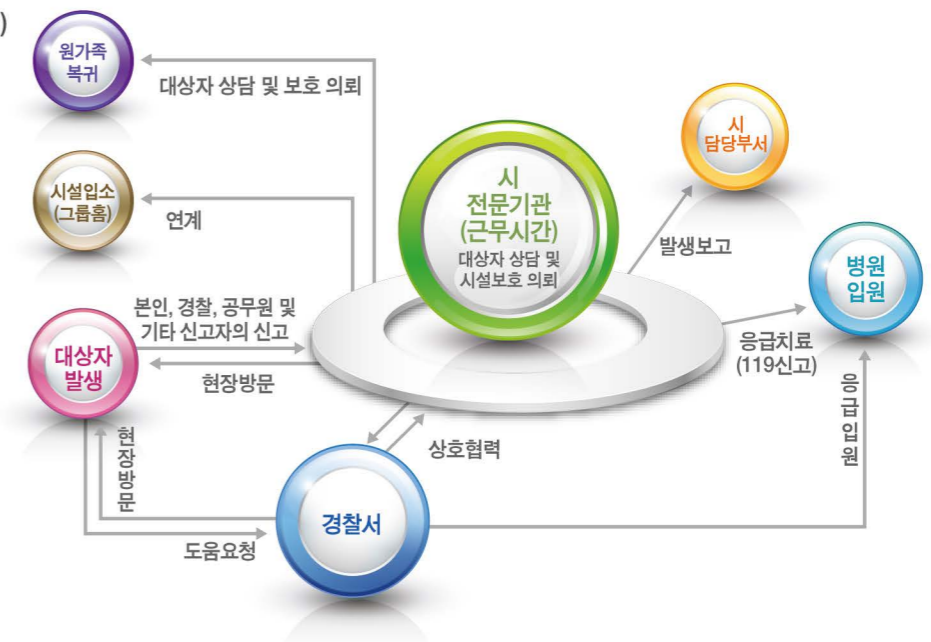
)

원가족 복귀

대상자 상담 및 보호 의뢰

시 담당부서

시설입소 (그룹홈)

연계

시 전문기관 (근무시간)

대상자 상담 및 시설보호 의뢰

발생보고

병원 입원

본인, 경찰, 공무원 및 기타 신고자의 신고

대상자 발생

현장방문

응급치료 (119신고)

응급입원

현장방문

상호협력

경찰서

도움요청